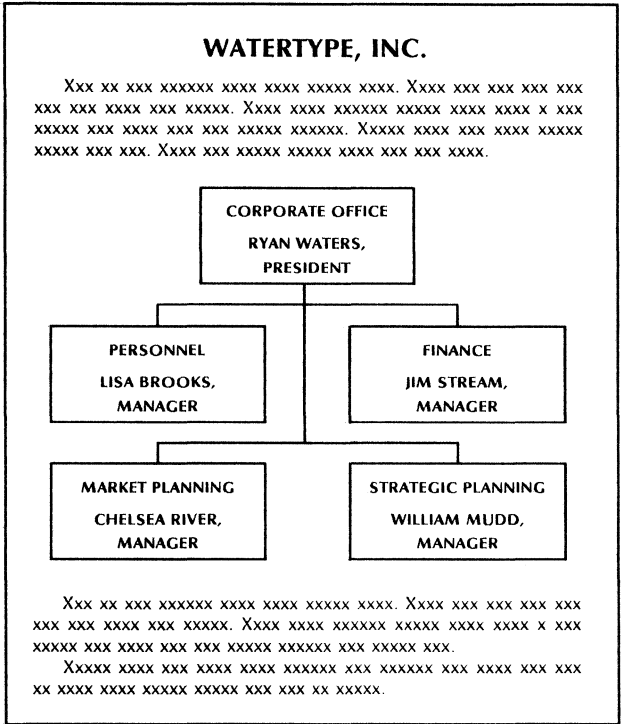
WATERTYPE, INC.

Xxx xx xxx xxxxxx xxxx xxxx xxxxx xxxx. Xxxx xxx xxx xxx xxx xxx xxx xxxx xxx xxxxx. Xxxx xxxx xxxxxx xxxxx xxxx xxxx x xxx xxxxx xxx xxxx xxx xxx xxxxx xxxxxx. Xxxxx xxxx xxx xxxx xxxxx xxxxx xxx xxx. Xxxx xxx xxxxx xxxxx xxxx xxx xxx xxxx.

CORPORATE OFFICE
RYAN WATERS, PRESIDENT

PERSONNEL
LISA BROOKS, MANAGER

FINANCE
JIM STREAM, MANAGER

MARKET PLANNING
CHELSEA RIVER, MANAGER

STRATEGIC PLANNING
WILLIAM MUDD, MANAGER

Xxx xx xxx xxxxxx xxxx xxxx xxxxx xxxx. Xxxx xxx xxx xxx xxx xxx xxx xxxx xxx xxxxx. Xxxx xxxx xxxxxx xxxxx xxxx xxxx x xxx xxxxx xxx xxxx xxx xxx xxxxx xxxxxx xxx xxxxx xxx.

Xxxxx xxxx xxx xxxx xxxx xxxxxx xxx xxxxxx xxx xxxx xxx xxx xx xxxx xxxx xxxxx xxxxx xxx xxx xx xxxxx.